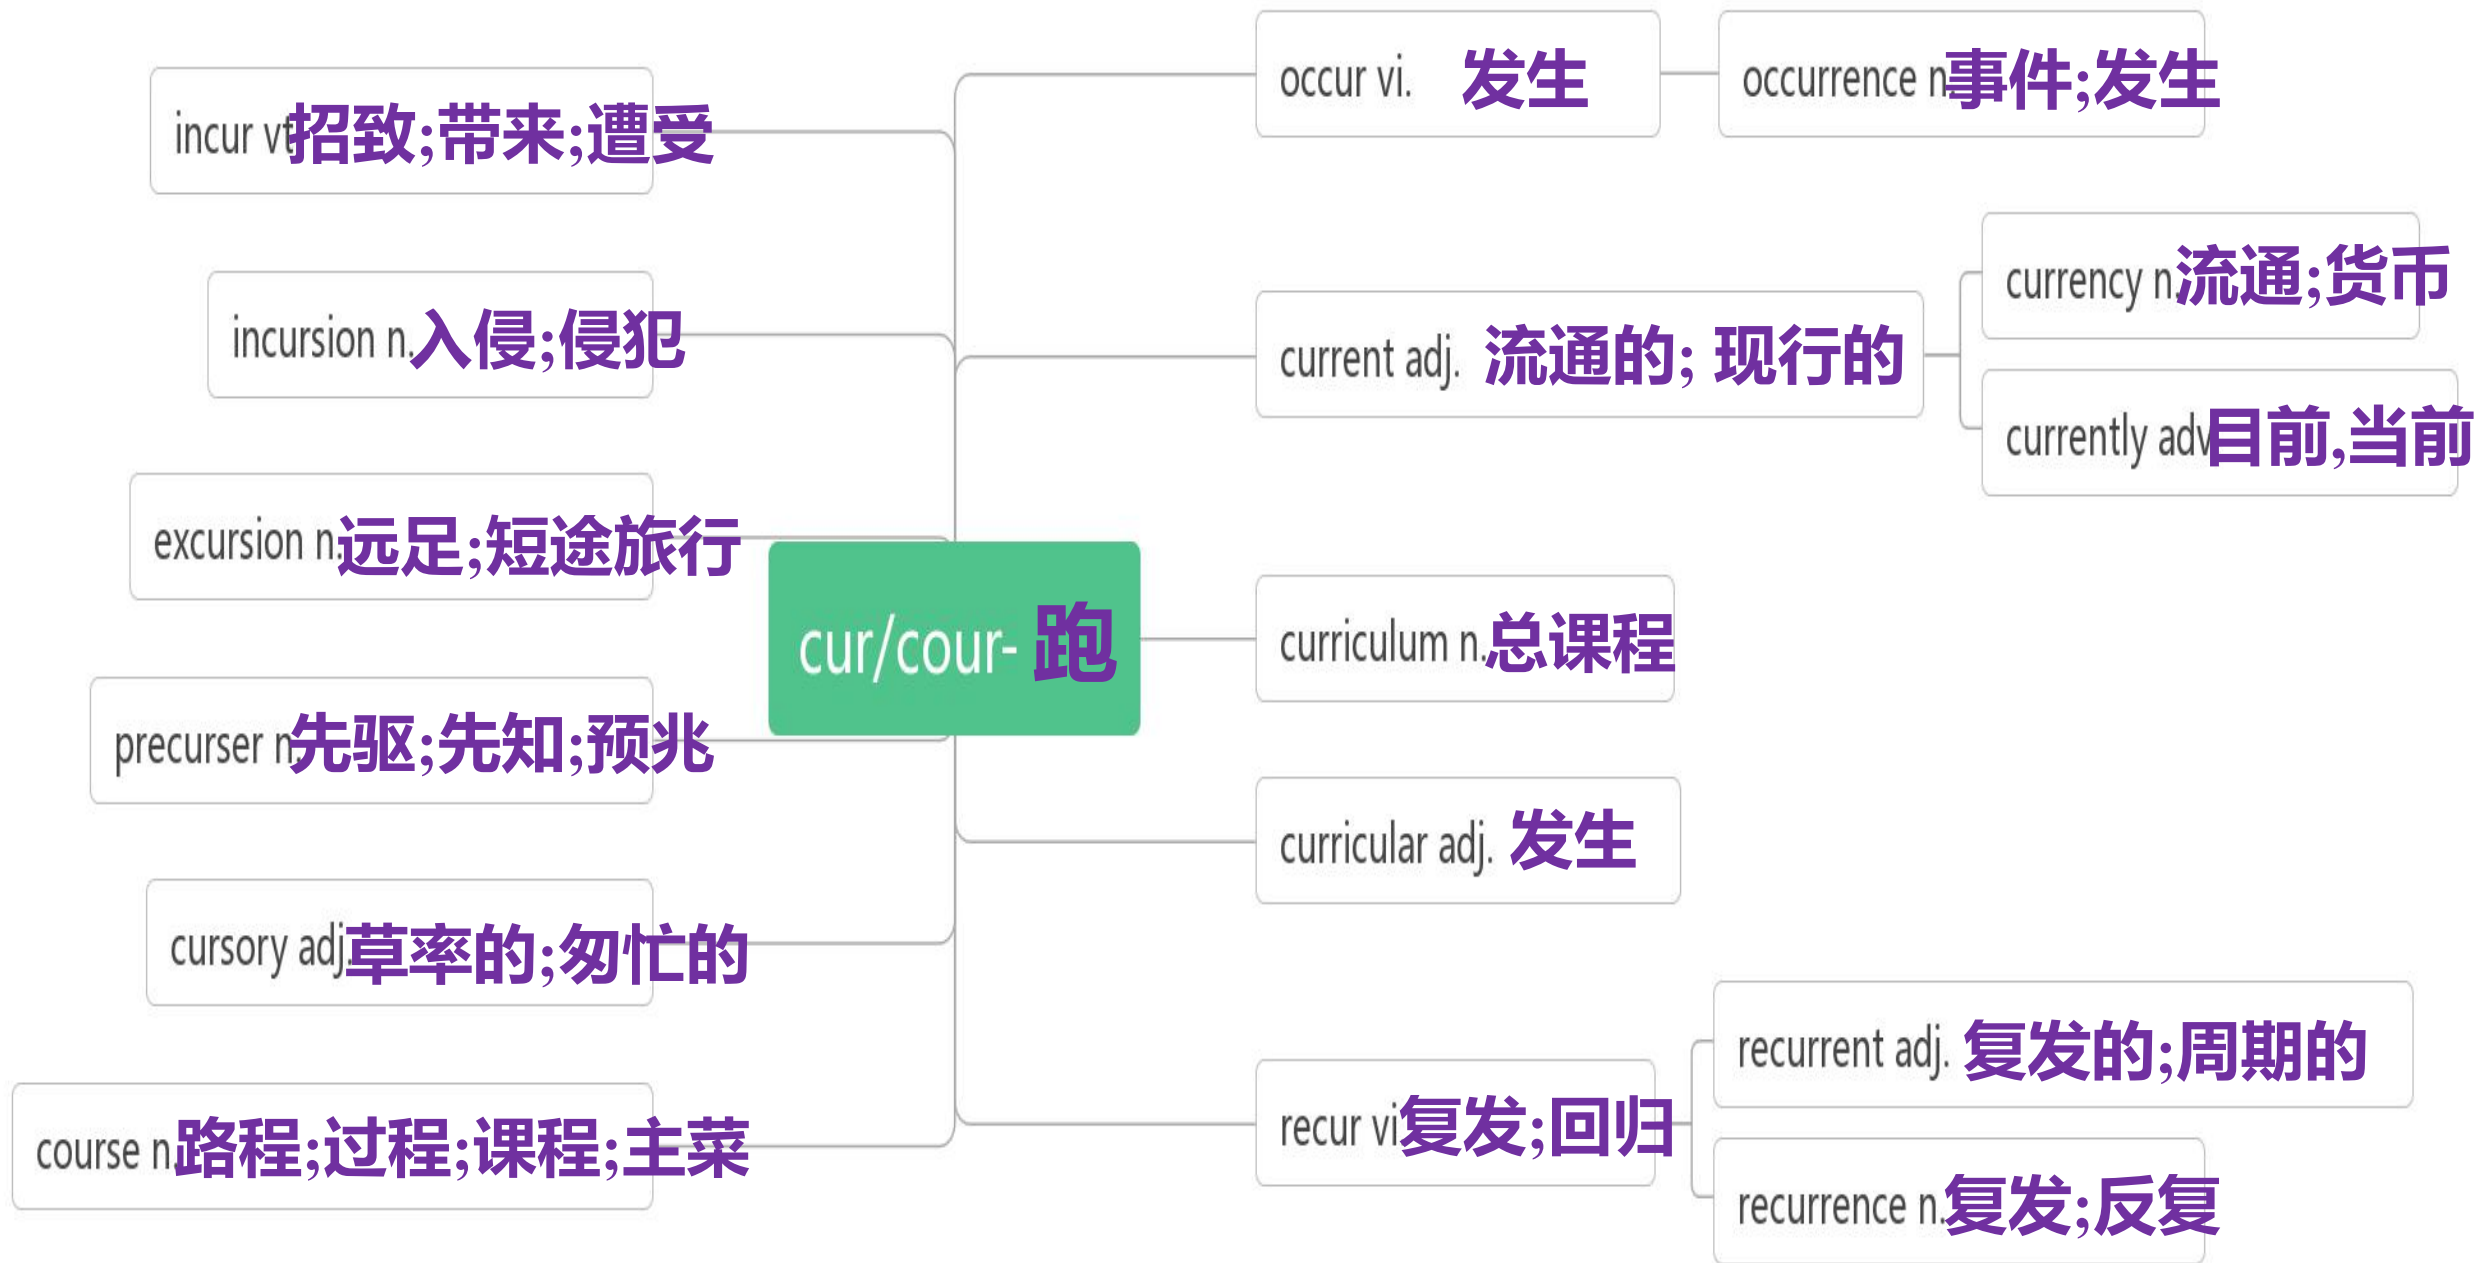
cur/cour- 跑

incur vt.招致;带来;遭受

incursion n.入侵;侵犯

excursion n.远足;短途旅行

precurser n.先驱;先知;预兆

cursory adj.草率的;匆忙的

course n.路程;过程;课程;主菜

occur vi. 发生

occurrence n.事件;发生

current adj. 流通的; 现行的

currency n.流通;货币

currently adv.目前,当前

curriculum n.总课程

curricular adj. 发生

recur vi.复发;回归

recurrent adj. 复发的;周期的

recurrence n.复发;反复